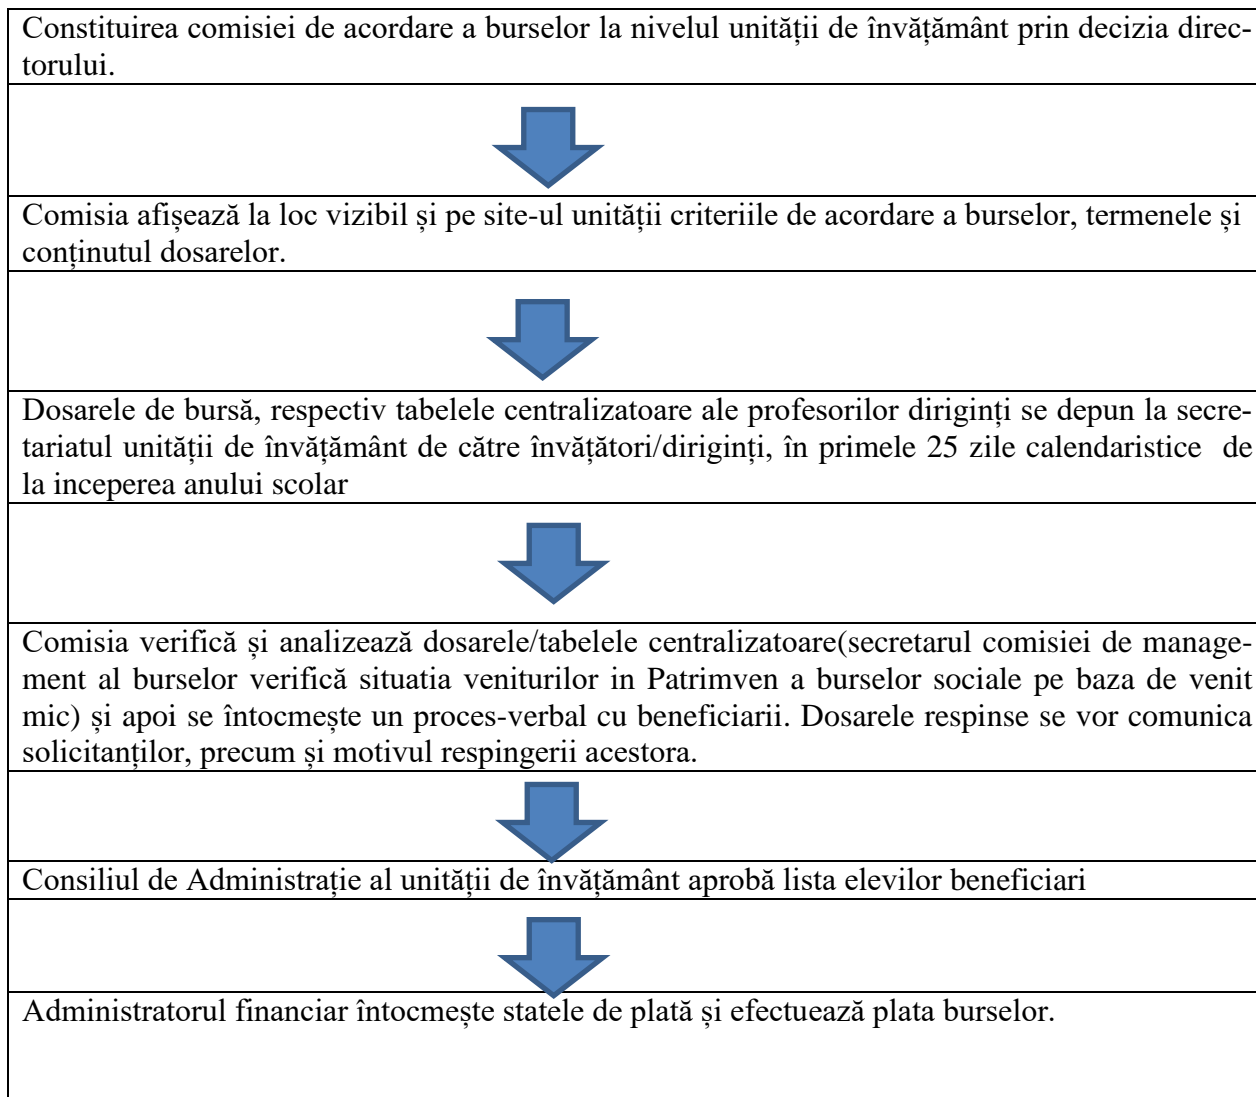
Constituirea comisiei de acordare a burselor la nivelul unității de învățământ prin decizia directorului.

Comisia afișează la loc vizibil și pe site-ul unității criteriile de acordare a burselor, termenele și conținutul dosarelor.

Dosarele de bursă, respectiv tabelele centralizatoare ale profesorilor diriginți se depun la secretariatul unității de învățământ de către învățători/diriginți, în primele 25 zile calendaristice de la inceperea anului scolar

Comisia verifică și analizează dosarele/tabelele centralizatoare(secretarul comisiei de management al burselor verifică situatia veniturilor in Patrimven a burselor sociale pe baza de venit mic) și apoi se întocmește un proces-verbal cu beneficiarii. Dosarele respinse se vor comunica solicitanților, precum și motivul respingerii acestora.

Consiliul de Administrație al unității de învățământ aprobă lista elevilor beneficiari

Administratorul financiar întocmește statele de plată și efectuează plata burselor.